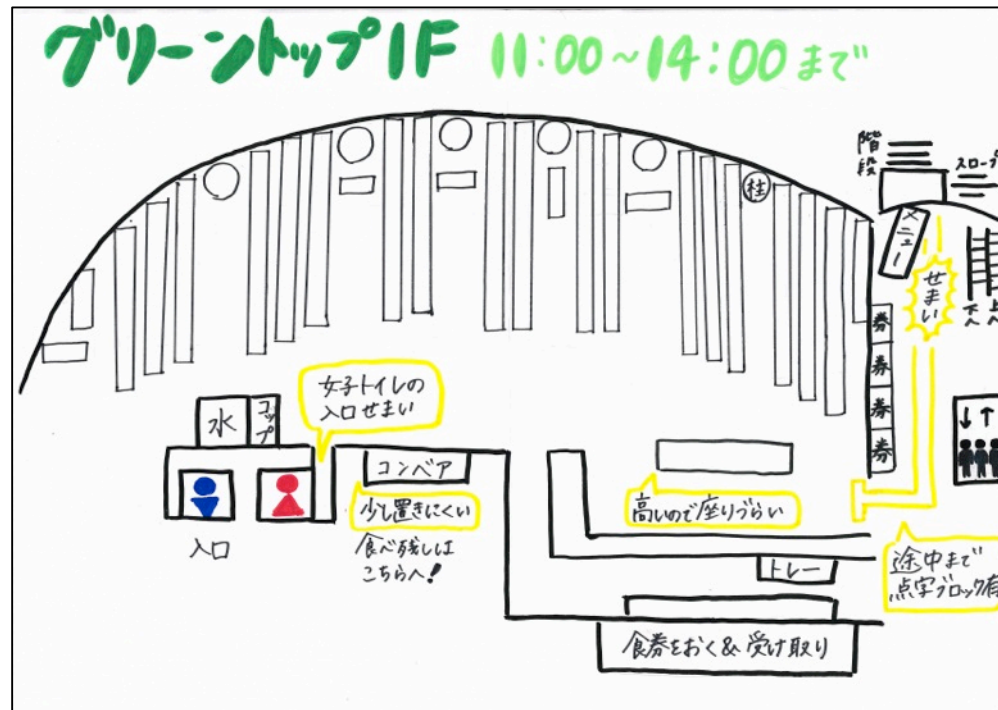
グリーントップ1F 11:00~14:00まで

階段

スロープ

柱

メニュー

せまい

下 上

券
券
券
券

女子トイレの入口せまい

水 コップ

入口

コンベア

少し置きにくい

食べ残しはこちらへ!

高いので座りづらい

トレー

途中まで点字ブロック有

食券をおく&受け取り